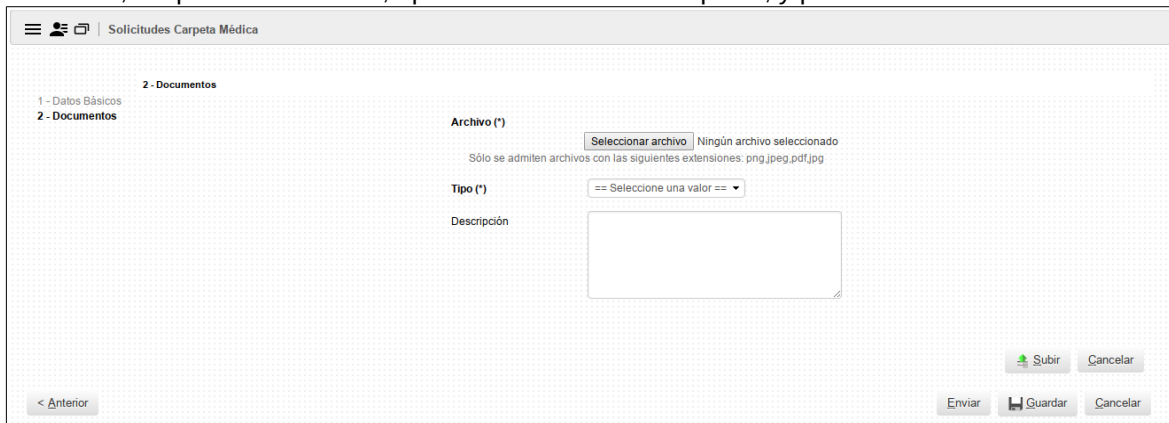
Solicitudes Carpeta Médica

2 - Documentos

1 - Datos Básicos
2 - Documentos

Archivo (*)

Seleccionar archivo Ningún archivo seleccionado

Sólo se admiten archivos con las siguientes extensiones: png,jpeg,pdf,jpg

Tipo (*) == Seleccione una valor ==

Descripción

Subir Cancelar

< Anterior

Enviar Guardar Cancelar